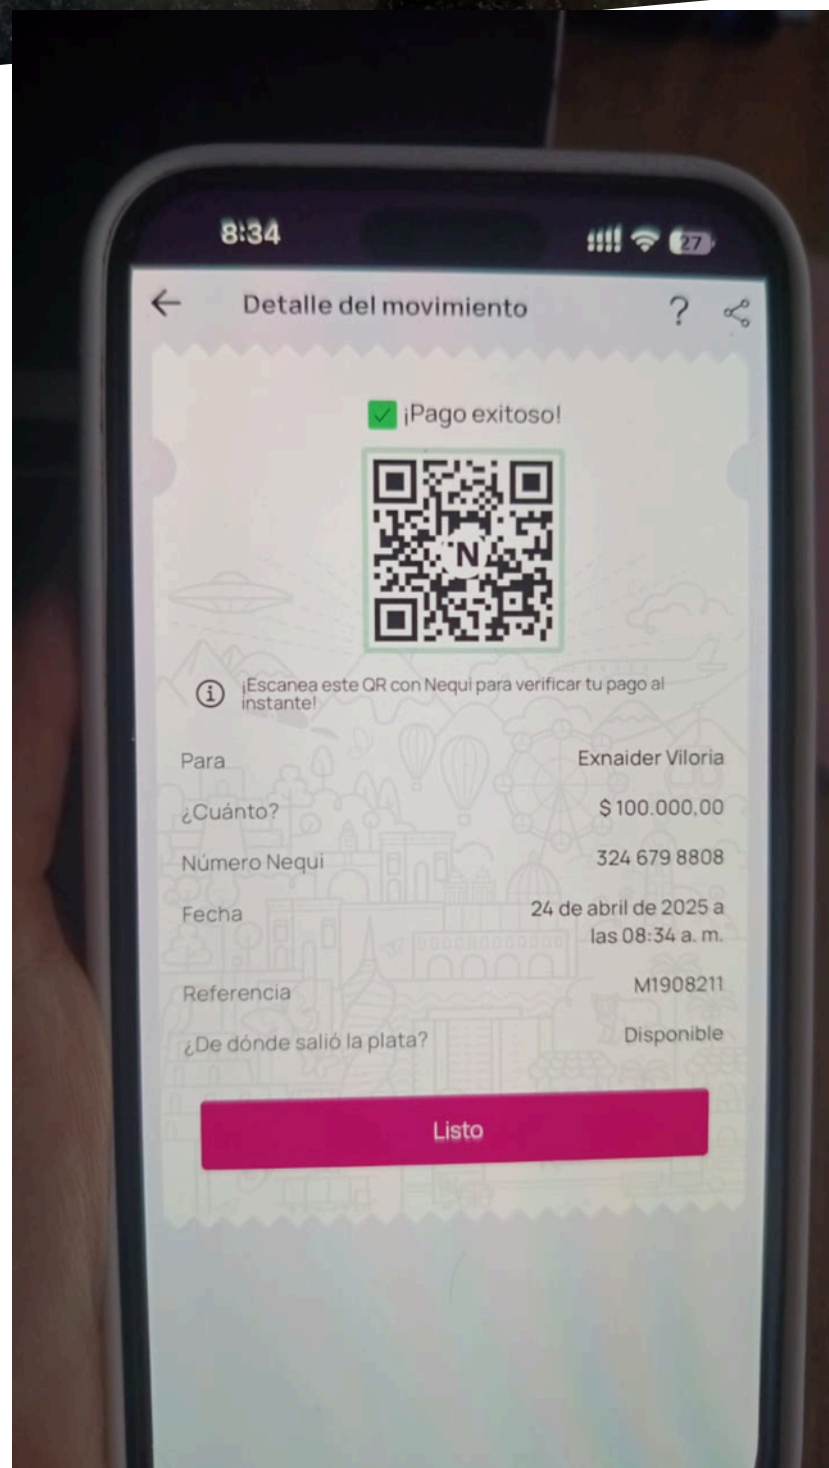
8:34
27

Detalle del movimiento

¡Pago exitoso!

N

¡Escanea este QR con Nequi para verificar tu pago al instante!

Para
Exnaider Viloria

¿Cuánto?
$ 100.000,00

Número Nequi
324 679 8808

Fecha
24 de abril de 2025 a las 08:34 a. m.

Referencia
M1908211

¿De dónde salió la plata?
Disponible

Listo